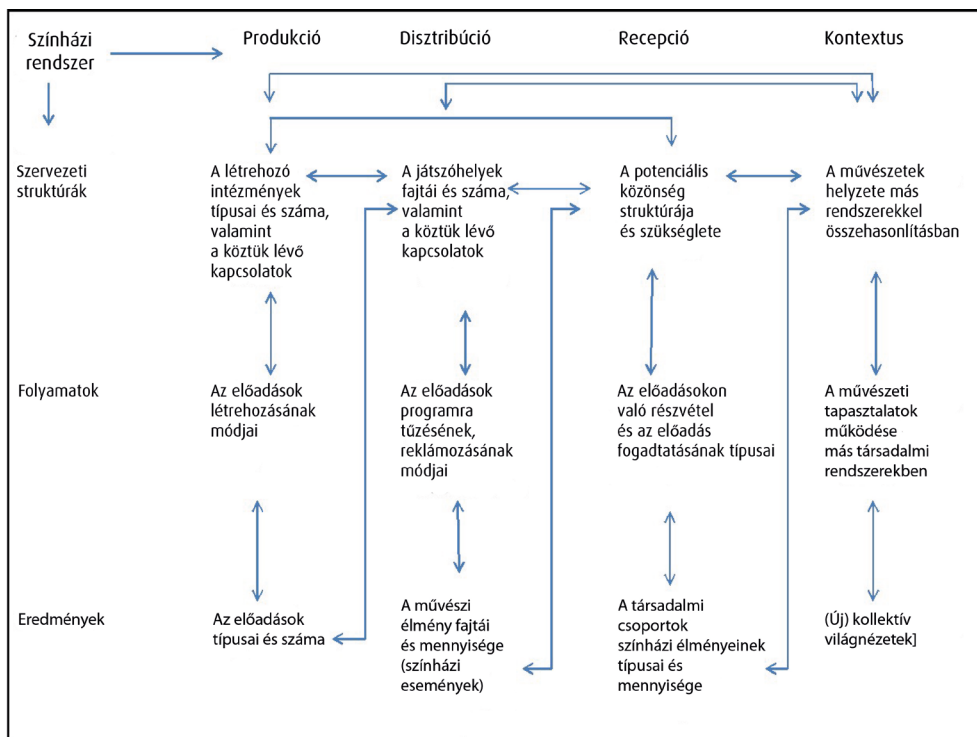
| Színházi rendszer | Produkció | Disztribúció | Recepció | Kontextus |
|---|---|---|---|---|
| Szervezeti struktúrák | A létrehozó intézmények típusai és száma, valamint a köztük lévő kapcsolatok | A játszóhelyek fajtái és száma, valamint a köztük lévő kapcsolatok | A potenciális közönség struktúrája és szükséglete | A művészetek helyzete más rendszerekkel összehasonlításban |
| Folyamatok | Az előadások létrehozásának módjai | Az előadások programra tűzésének, reklámozásának módjai | Az előadásokon való részvétel és az előadás fogadtatásának típusai | A művészeti tapasztalatok működése más társadalmi rendszerekben |
| Eredmények | Az előadások típusai és száma | A művészi élmény fajtái és mennyisége (színházi események) | A társadalmi csoportok színházi élményeinek típusai és mennyisége | (Új) kollektív világnézetek] |